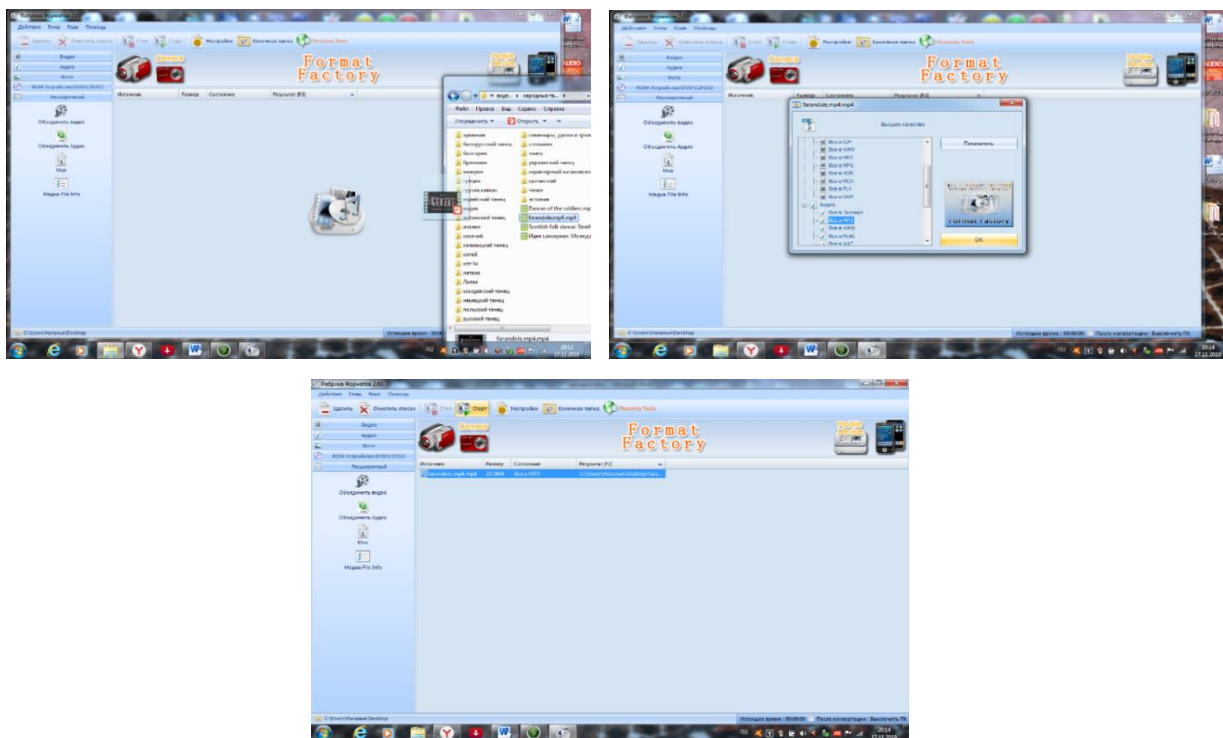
Действия Темы Язык Помощь

Удалить Очистить список Стоп Старт Настройки Конечная папка

Видео
Аудио
Фото
ROM Устройство\DVD\CD\ISO
Расширенный

Объединить видео
Объединить Аудио
Mux
Медиа File Info

Format Factory

Источник Размер Состояние Результат [F2]

Файл Правка Вид Сервис Справка
Упорядочить Открыть

армянские
белорусский танец
болгария
бретонские
венгрия
грузия
греческий танец
индия
испанский танец
италия
казачий
калмыцкий танец
китай
латвия
Литва
молдавский танец
немецкий танец
польский танец
русский танец
семинары, уроки и тренинги
словакия
танго
украинский танец
еврейский танец
цыганский
чехия
эстония
Dances of the soldiers.mp4
farandole.mp4
Scottish folk dance. Strathspey
Идем цепочкою. Молодежный

farandole.mp4

C:\Users\Наталья\Desktop
Истекшее время : 00:00:00
После конвертирования : Выключить ПК

farandole.mp4

Высшее качество

Всё в GIF
Всё в WMV
Всё в MKV
Всё в MPG
Всё в VOB
Всё в MOV
Всё в FLV
Всё в SWF
Аудио
Всё в Телефон
Всё в MP3
Всё в WMA
Всё в FLAC

Применить
OK

Фабрика Форматов 2.60

farandole.mp4 23.2MB Всё в MP3 C:\Users\Наталья\Desktop\...

2014
17.12.2018